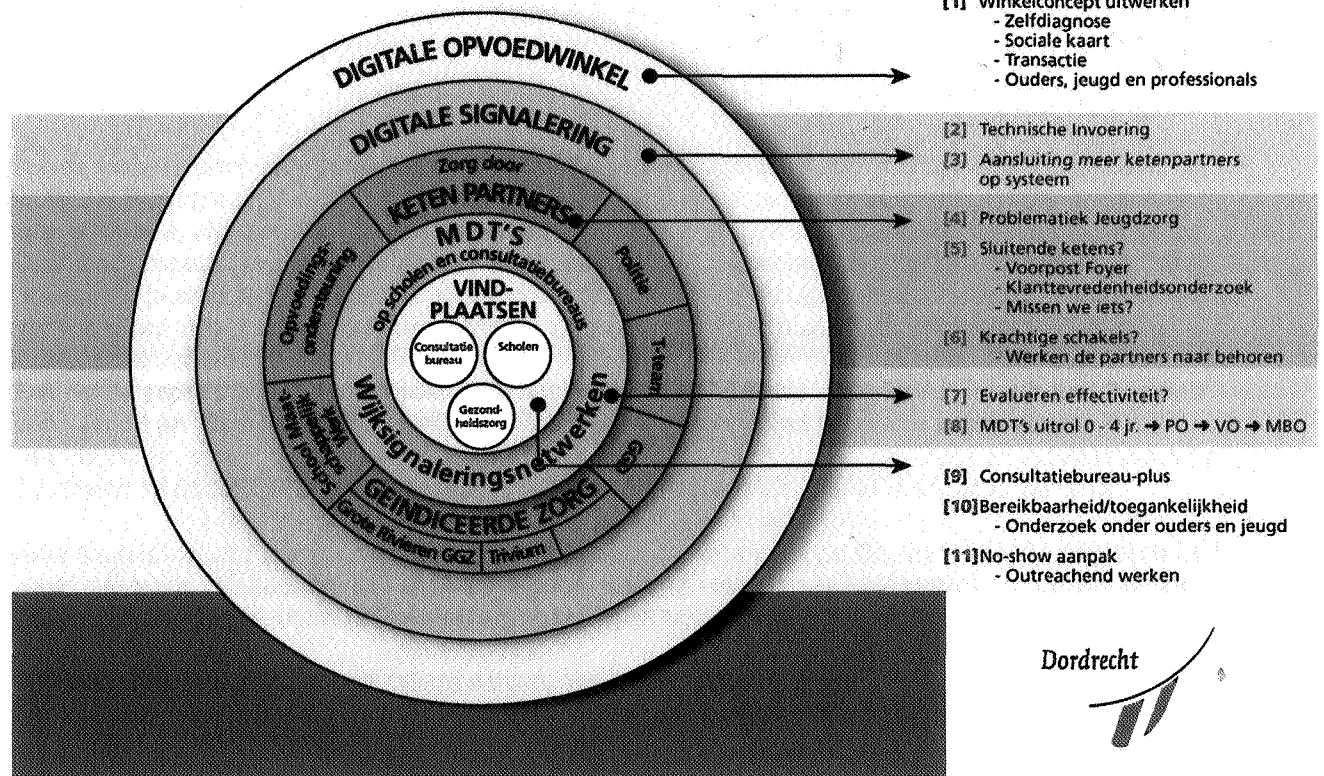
DIGITALE OPVOEDWINKEL

DIGITALE SIGNALERING

Zorg door

KETEN PARTNERS

MDT'S

op scholen en consultatiebureaus

VIND-PLAATSEN

Consultatiebureau

Scholen

Gezondheidszorg

Wijksignaleringsnetwerken

Opvoedingsondersteuning

Politie

T-team

GGD

School Maatschappelijk Werk

GEINDICEERDE ZORG

Grote Rivieren GGZ

Trivium

[1] Winkelconcept uitwerken
- Zelfdiagnose
- Sociale kaart
- Transactie
- Ouders, jeugd en professionals

[2] Technische Invoering

[3] Aansluiting meer ketenpartners op systeem

[4] Problematiek Jeugdzorg

[5] Sluitende ketens?
- Voorpost Foyer
- Klanttevredenheidsonderzoek
- Missen we iets?

[6] Krachtige schakels?
- Werken de partners naar behoren

[7] Evalueren effectiviteit?

[8] MDT's uitrol 0 - 4 jr. → PO → VO → MBO

[9] Consultatiebureau-plus

[10] Bereikbaarheid/toegankelijkheid
- Onderzoek onder ouders en jeugd

[11] No-show aanpak
- Outreachend werken

Dordrecht